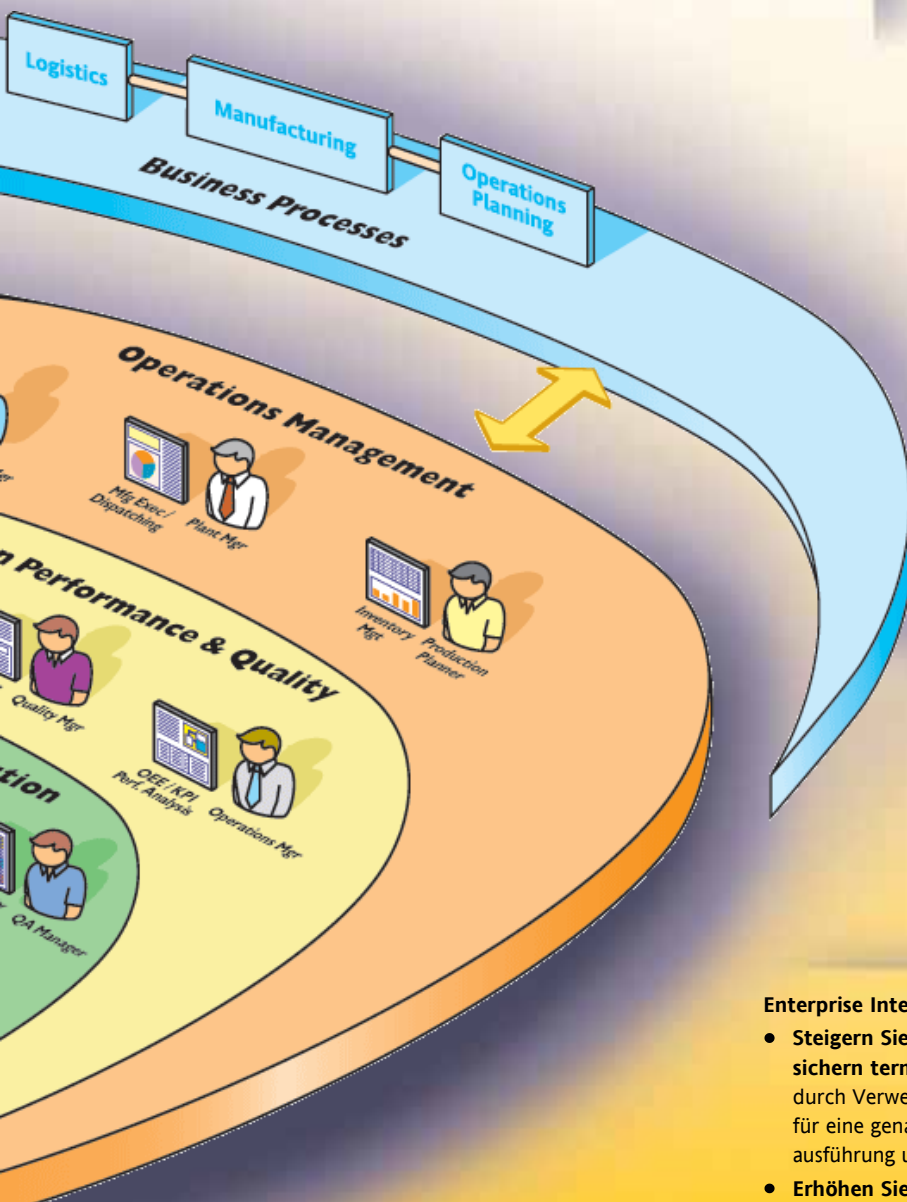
Logistics

Manufacturing

Operations Planning

Business Processes

Operations Management

Mfg Exec./ Dispatching

Plant Mgr

Inventory Mgr

Production Planner

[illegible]n Performance & Quality

Quality Mgr

OEE / KPI Perf. Analysis

Operations Mgr

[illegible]tion

QA Manager

Enterprise Inte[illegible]

• Steigern Sie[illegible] sichern term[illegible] durch Verwe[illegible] für eine gena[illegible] ausführung u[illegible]

• Erhöhen Sie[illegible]